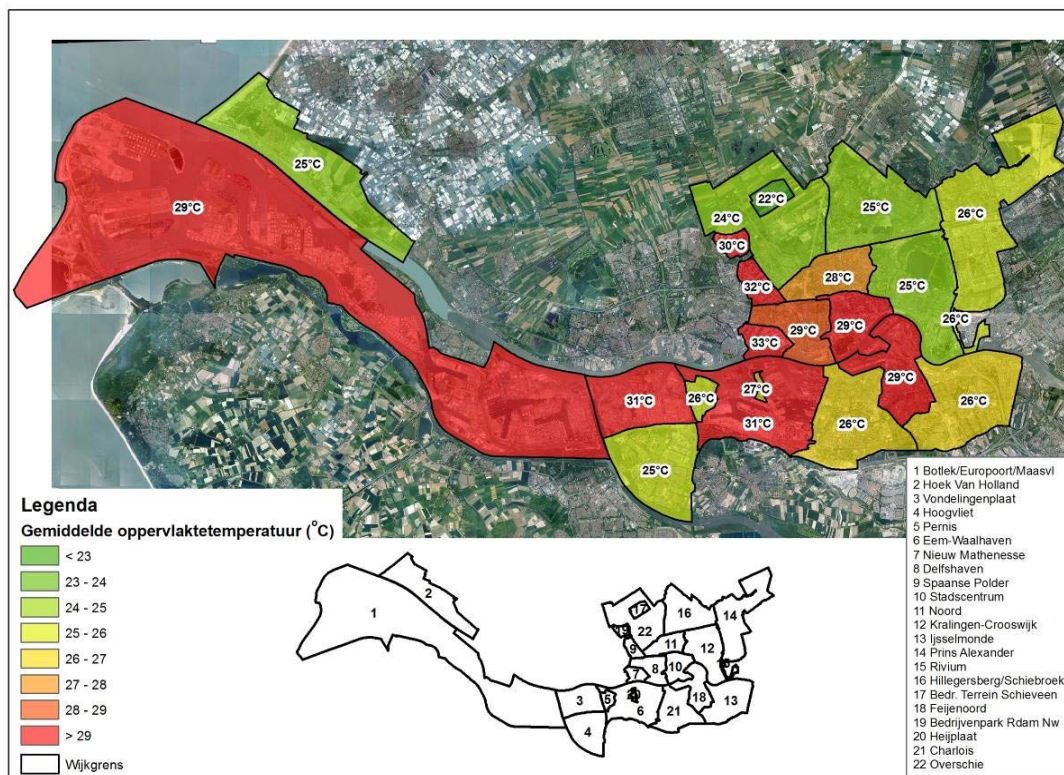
29°C

25°C

22°C

24°C

25°C

26°C

30°C

28°C

32°C

25°C

26°C

29°C

29°C

33°C

29°C

27°C

31°C

26°C

26°C

26°C

31°C

25°C

Legenda

Gemiddelde oppervlaktetemperatuur (°C)

< 23

23 - 24

24 - 25

25 - 26

26 - 27

27 - 28

28 - 29

> 29

Wijkgrens

1

2

3

4

5

6

7

8

9

10

11

12

13

14

15

16

17

18

19

20

21

22

1 Botlek/Europoort/Maasvl
2 Hoek Van Holland
3 Vondelingenplaat
4 Hoogvliet
5 Pernis
6 Eem-Waalhaven
7 Nieuw Mathenesse
8 Delfshaven
9 Spaanse Polder
10 Stadscentrum
11 Noord
12 Kralingen-Crooswijk
13 Ijsselmonde
14 Prins Alexander
15 Rivium
16 Hillegersberg/Schiebroek
17 Bedr. Terrein Schieveen
18 Feijenoord
19 Bedrijvenpark Rdam Nw
20 Heijplaat
21 Charlois
22 Overschie